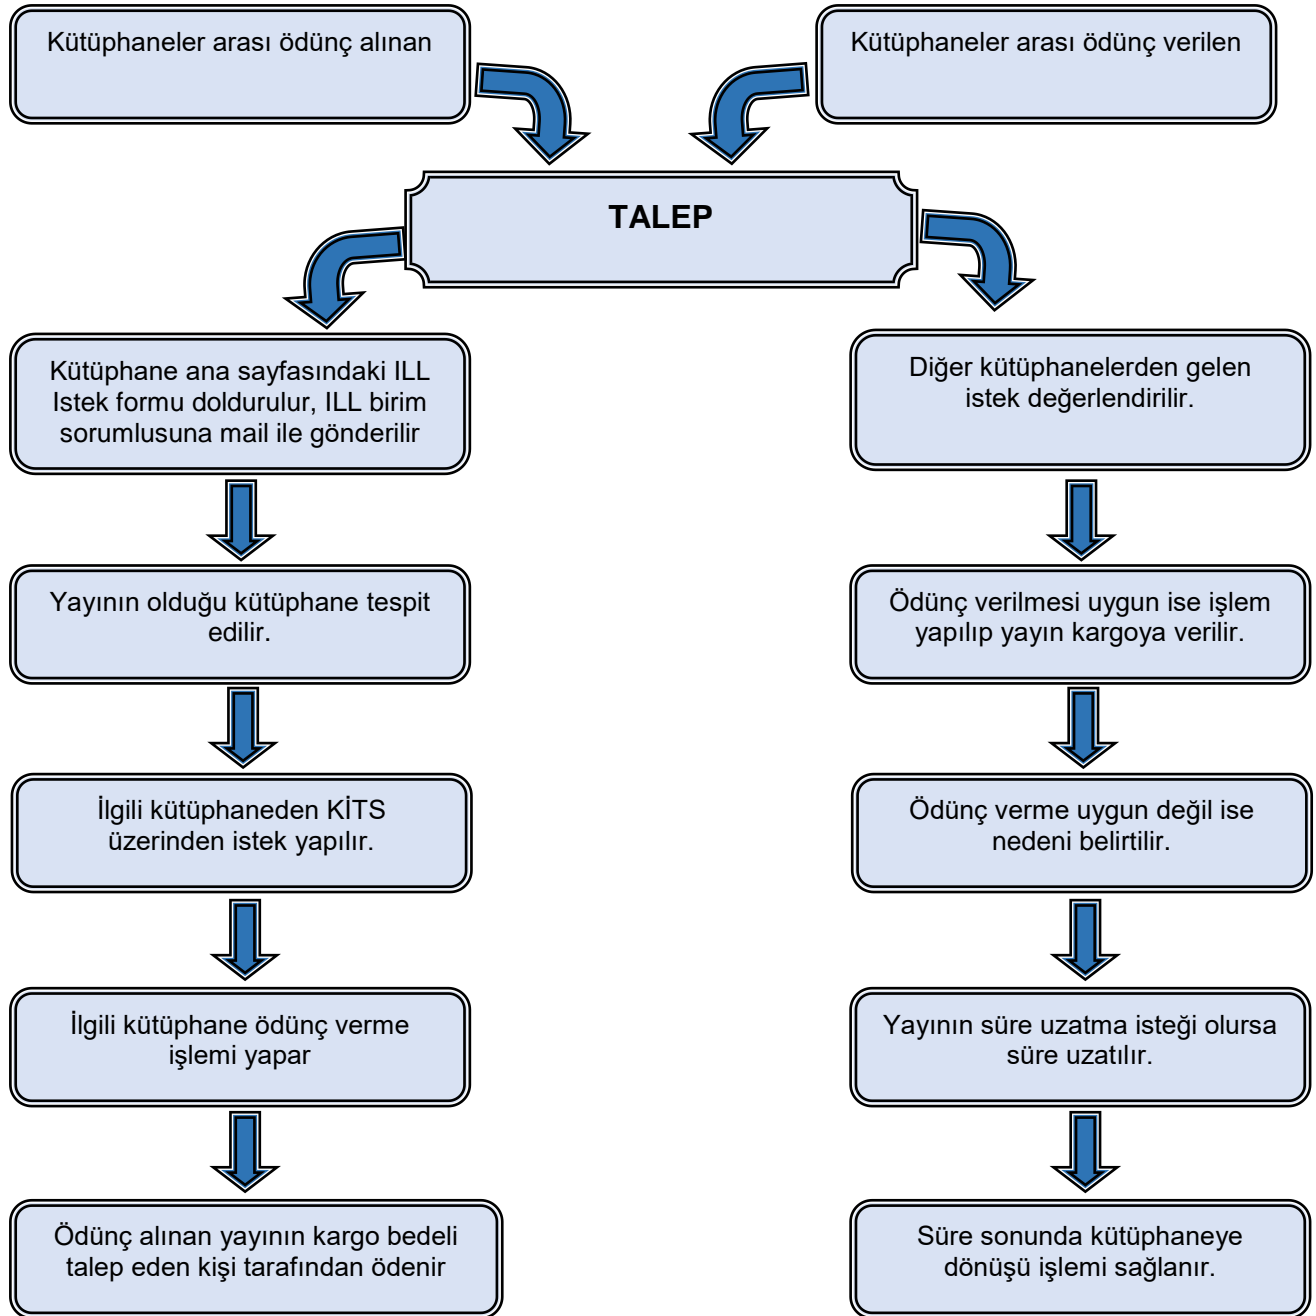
Kütüphaneler arası ödünç alınan

Kütüphaneler arası ödünç verilen

TALEP

Kütüphane ana sayfasındaki ILL Istek formu doldurulur, ILL birim sorumlusuna mail ile gönderilir

Yayının olduğu kütüphane tespit edilir.

İlgili kütüphaneden KİTS üzerinden istek yapılır.

İlgili kütüphane ödünç verme işlemi yapar

Ödünç alınan yayının kargo bedeli talep eden kişi tarafından ödenir

Diğer kütüphanelerden gelen istek değerlendirilir.

Ödünç verilmesi uygun ise işlem yapılıp yayın kargoya verilir.

Ödünç verme uygun değil ise nedeni belirtilir.

Yayının süre uzatma isteği olursa süre uzatılır.

Süre sonunda kütüphaneye dönüşü işlemi sağlanır.